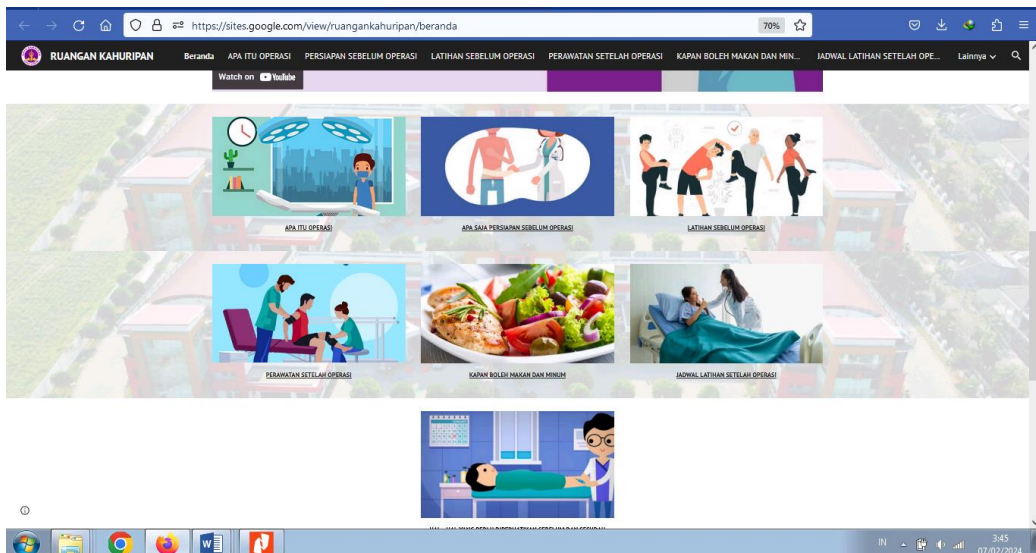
https://sites.google.com/view/ruangankahuripan/beranda

70%

RUANGAN KAHURIPAN

Beranda APA ITU OPERASI PERSIAPAN SEBELUM OPERASI LATIHAN SEBELUM OPERASI PERAWATAN SETELAH OPERASI KAPAN BOLEH MAKAN DAN MIN... JADWAL LATIHAN SETELAH OPE... Lainnya

Watch on YouTube

APA ITU OPERASI

APA SAJA PERSIAPAN SEBELUM OPERASI

LATIHAN SEBELUM OPERASI

PERAWATAN SETELAH OPERASI

KAPAN BOLEH MAKAN DAN MINUM

JADWAL LATIHAN SETELAH OPERASI

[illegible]

IN

3:45
07/02/2024